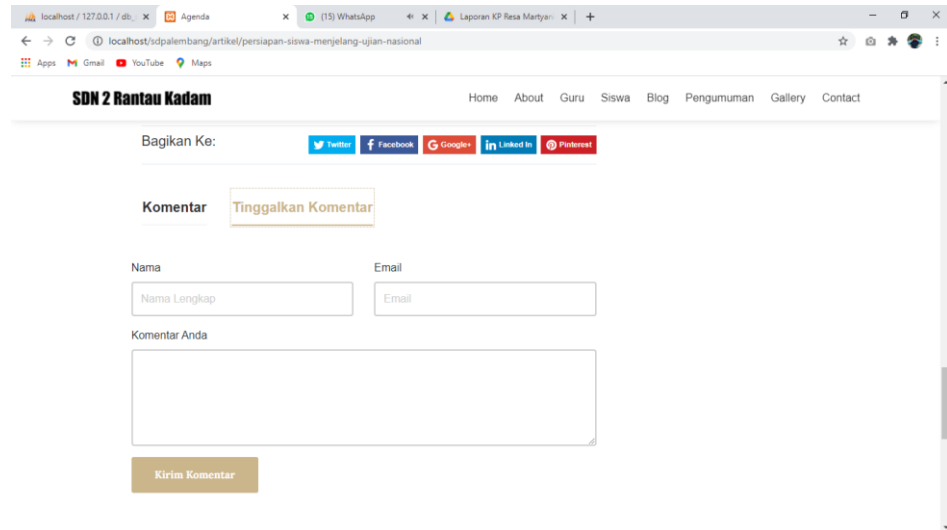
localhost / 127.0.0.1 / db_ ×
Agenda ×
(15) WhatsApp ×
Laporan KP Resa Martyan ×
+

localhost/sdpalembang/artikel/persiapan-siswa-menjelang-ujian-nasional

Apps Gmail YouTube Maps

SDN 2 Rantau Kadam

Home About Guru Siswa Blog Pengumuman Gallery Contact

Bagikan Ke:

Twitter Facebook Google+ Linked In Pinterest

Komentar Tinggalkan Komentar

Nama

Nama Lengkap

Email

Email

Komentar Anda

Kirim Komentar